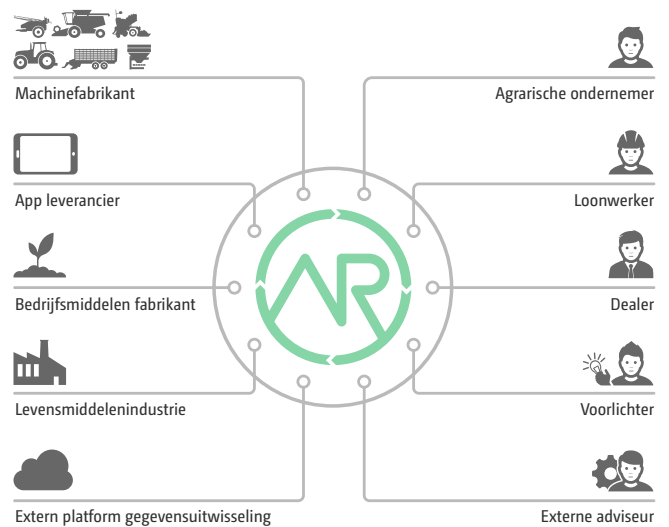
Machinefabrikant

App leverancier

Bedrijfsmiddelen fabrikant

Levensmiddelenindustrie

Extern platform gegevensuitwisseling

Agrarische ondernemer

Loonwerker

Dealer

Voorlichter

Externe adviseur

AR